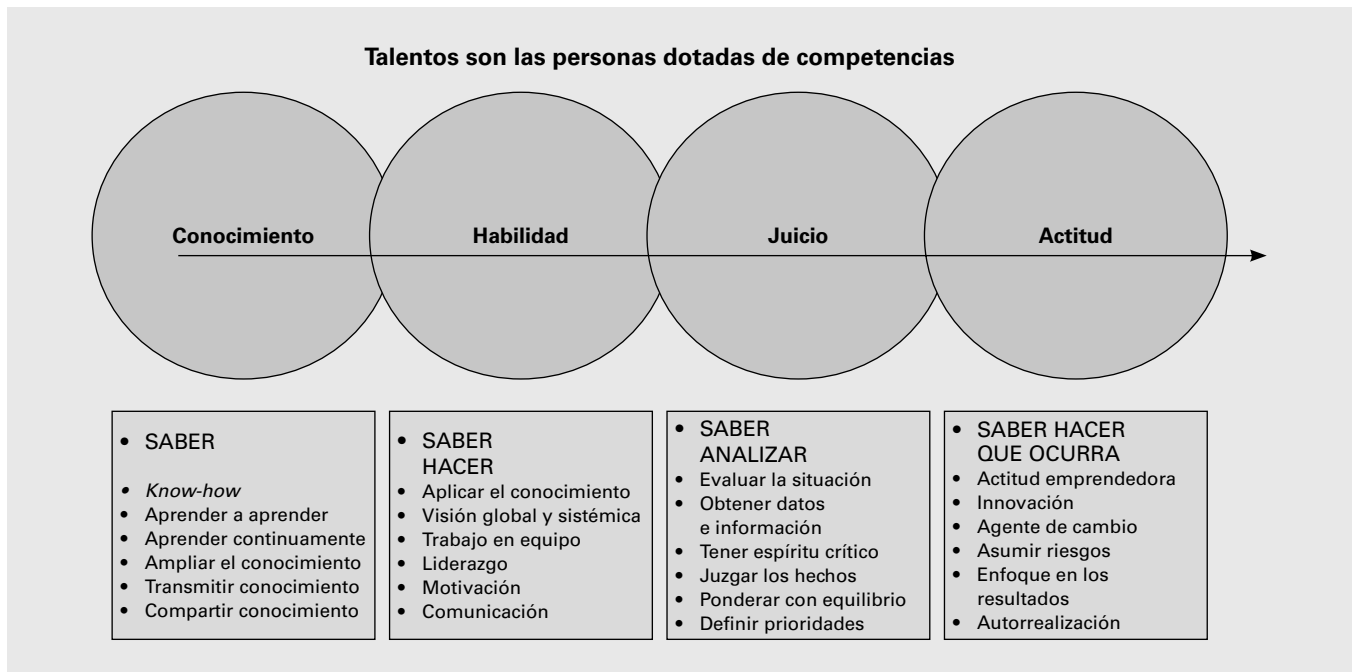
**Talentos son las personas dotadas de competencias**

Conocimiento

Habilidad

Juicio

Actitud

- SABER
- *Know-how*
- Aprender a aprender
- Aprender continuamente
- Ampliar el conocimiento
- Transmitir conocimiento
- Compartir conocimiento

- SABER HACER
- Aplicar el conocimiento
- Visión global y sistémica
- Trabajo en equipo
- Liderazgo
- Motivación
- Comunicación

- SABER ANALIZAR
- Evaluar la situación
- Obtener datos e información
- Tener espíritu crítico
- Juzgar los hechos
- Ponderar con equilibrio
- Definir prioridades

- SABER HACER QUE OCURRA
- Actitud emprendedora
- Innovación
- Agente de cambio
- Asumir riesgos
- Enfoque en los resultados
- Autorrealización